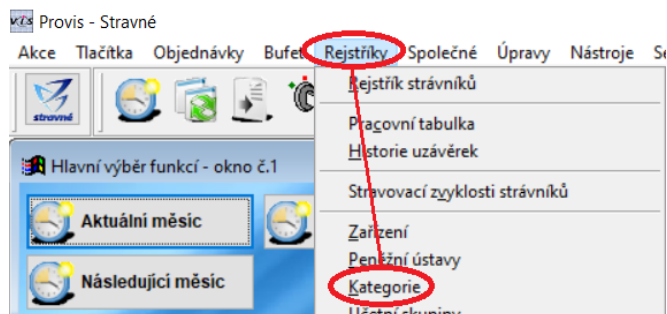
Provis - Stravné

Akce Tlačítka Objednávky Bufet Rejstříky Společné Úpravy Nástroje Se

strávné

Hlavní výběr funkcí - okno č.1

Aktuální měsíc

Následující měsíc

Rejstřík strávníků

Pracovní tabulka

Historie uzávěrek

Stravovací zvyklosti strávníků

Zařízení

Peněžní ústavy

Kategorie

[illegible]